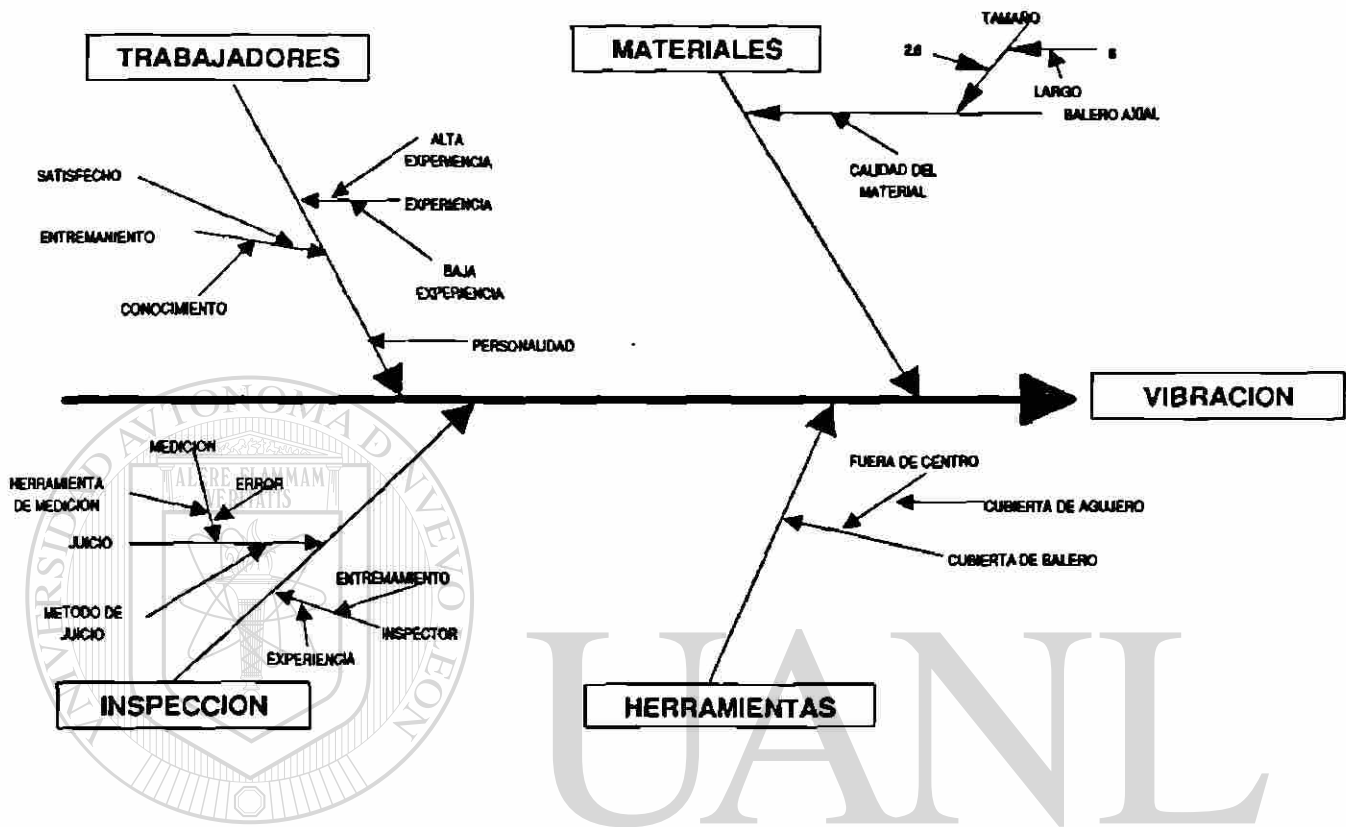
TRABAJADORES

ALTA EXPERIENCIA

SATISFECHO

EXPERIENCIA

ENTREMANIENTO

BAJA EXPERIENCIA

CONOCIMIENTO

PERSONALIDAD

MATERIALES

TAMAÑO

2.6

5

LARGO

BALERO AXIAL

CALIDAD DEL MATERIAL

VIBRACION

MEDICION

HERRAMIENTA DE MEDICION

ERROR

JUICIO

METODO DE JUICIO

ENTREMAMIENTO

INSPECTOR

EXPERIENCIA

INSPECCION

FUERA DE CENTRO

CUBIERTA DE AGUJERO

CUBIERTA DE BALERO

HERRAMIENTAS

UNIVERSIDAD AUTÓNOMA DE NUEVO LEÓN

ALERE FLAMMAM VERITATIS

UANL